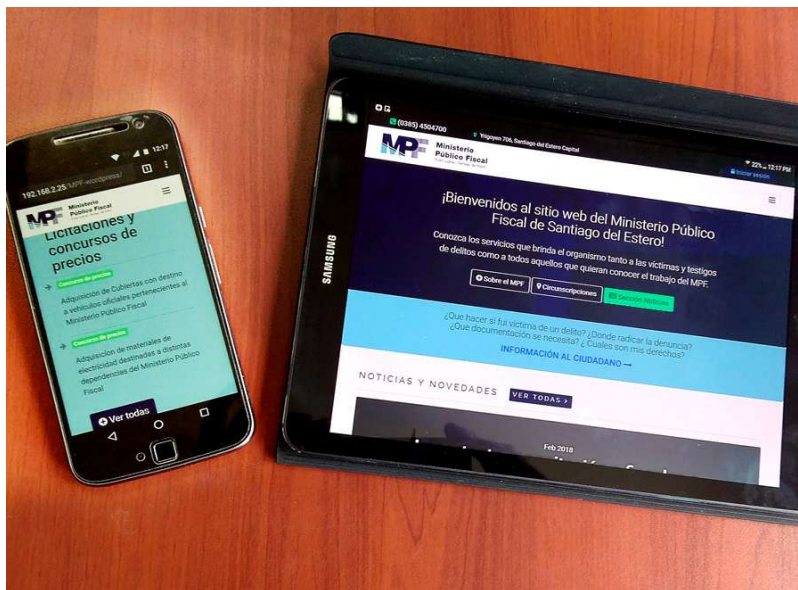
12:17

192.168.2.25/MPF-wordpress/

MPF Ministerio Público Fiscal

Licitaciones y concursos de precios

Concurso de precios

Adquisición de Cubiertas con destino a vehículos oficiales pertenecientes al Ministerio Público Fiscal

Concurso de precios

Adquisición de materiales de electricidad destinadas a distintas dependencias del Ministerio Público Fiscal

Ver todas

SAMSUNG

(0385) 4504700

Yrigoyen 706, Santiago del Estero Capital

27% 12:17 PM

MPF Ministerio Público Fiscal

Iniciar sesión

¡Bienvenidos al sitio web del Ministerio Público Fiscal de Santiago del Estero!

Conozca los servicios que brinda el organismo tanto a las víctimas y testigos de delitos como a todos aquellos que quieran conocer el trabajo del MPF.

Sobre el MPF

Circunscripciones

Sección Noticias

¿Que hacer si fui víctima de un delito? ¿Donde radicar la denuncia? ¿Que documentación se necesita? ¿Cuales son mis derechos?

INFORMACIÓN AL CIUDADANO →

NOTICIAS Y NOVEDADES

VER TODAS >

Feb 2018